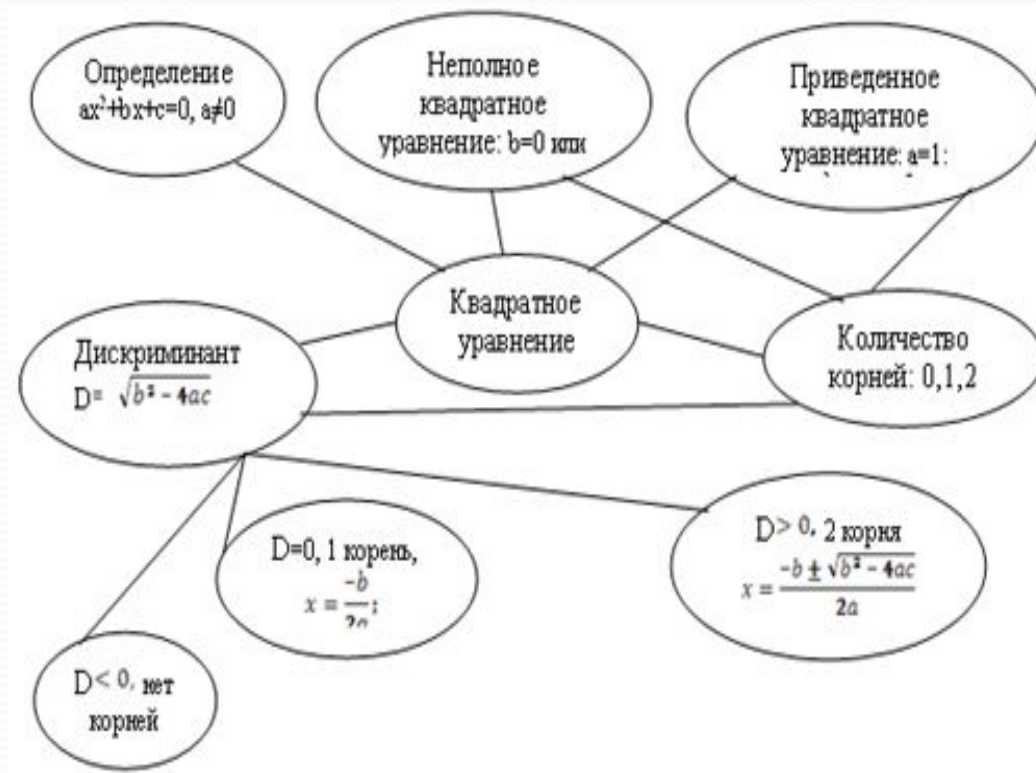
Определение $ax^2+bx+c=0$, $a\neq0$

Неполное квадратное уравнение: b=0 или

Приведенное квадратное уравнение: a=1:

Квадратное уравнение

Дискриминант D= $\sqrt{b^2-4ac}$

Количество корней: 0,1,2

D=0, 1 корень, $x=\frac{-b}{2a}$;

D> 0, 2 корня $x=\frac{-b\pm\sqrt{b^2-4ac}}{2a}$

D< 0, нет корней